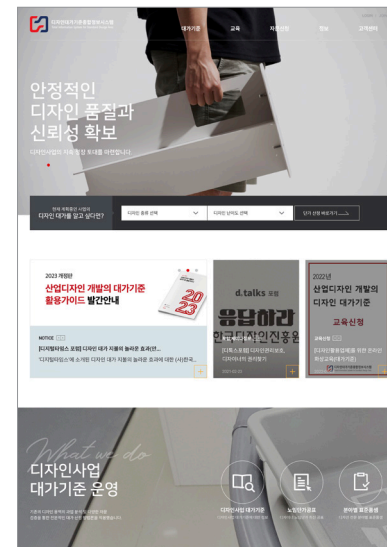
대가기준 교육 자료신청 정보 고객센터

안정적인
디자인 품질과
신뢰성 확보

디자인산업의 지속성장 토대를 마련합니다

디자인 대가를 알고 싶다면?

디자인 종류 선택 디자인 난이도 선택 단가 산정 바로가기

2023 개정판
산업디자인 개발의 대가기준
활용가이드 발간안내

2023

NOTICE
[디자인파워스 포럼] 디자인 대가 지불의 놀라운 효과(선...
'디자인파워스'에 소개된 디자인 대가 지불의 놀라운 효과에 대한 (사)한국...

d.talks 포럼
응답하라
한국디자인진흥원

[디톡스포럼] 디자인권리보호, 디자이너가 관리할까

2022년
산업디자인 개발의
디자인 대가기준

교육신청

[디자인용역업체를 위한 온라인 환성교육(대가기준)]

What we do
디자인사업
대가기준 운영

디자인 대가기준 노임단가표 분야별 표준품셈